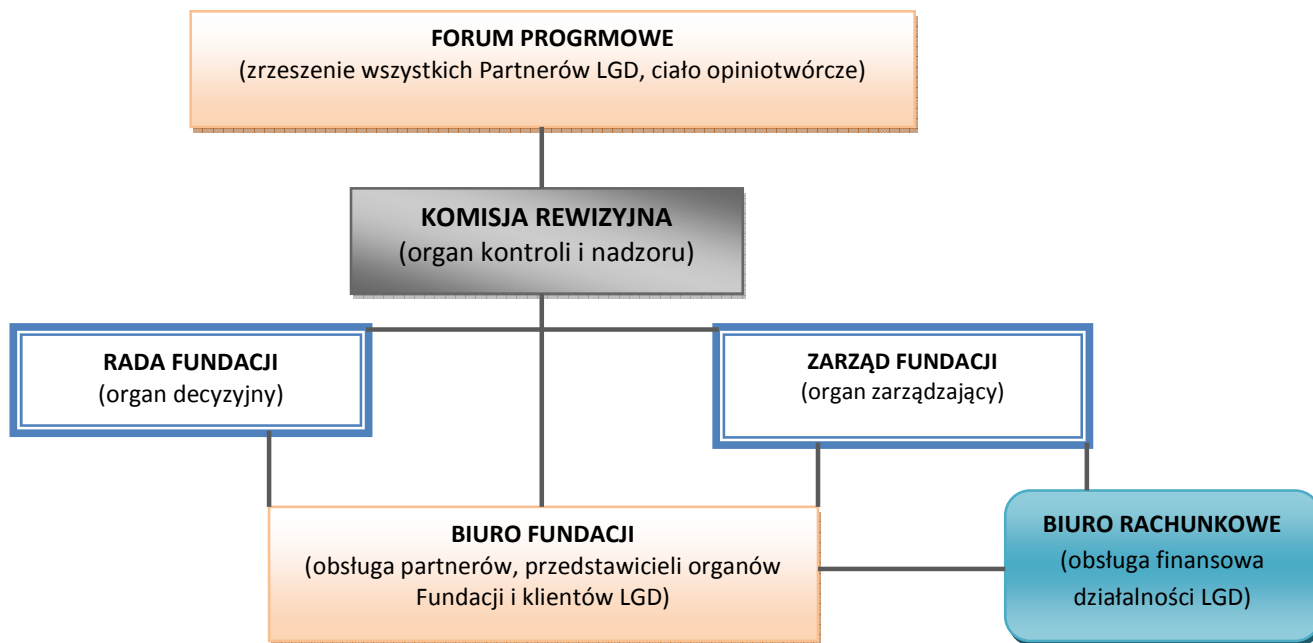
FORUM PROGRMOWE
(zrzeszenie wszystkich Partnerów LGD, ciało opiniotwórcze)

KOMISJA REWIZYJNA
(organ kontroli i nadzoru)

RADA FUNDACJI
(organ decyzyjny)

ZARZĄD FUNDACJI
(organ zarządzający)

BIURO FUNDACJI
(obsługa partnerów, przedstawicieli organów Fundacji i klientów LGD)

BIURO RACHUNKOWE
(obsługa finansowa działalności LGD)